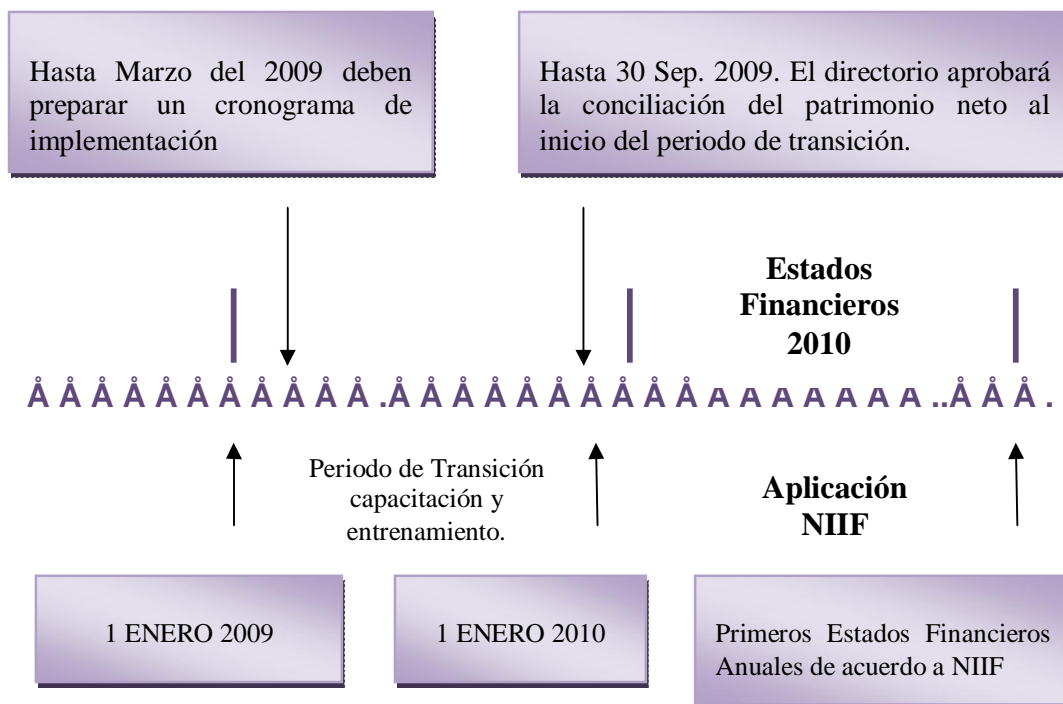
Hasta Marzo del 2009 deben preparar un cronograma de implementación

Hasta 30 Sep. 2009. El directorio aprobará la conciliación del patrimonio neto al inicio del periodo de transición.

Estados Financieros 2010

Å Å Å Å Å Å Å Å Å Å Å Å .Å Å Å Å Å Å Å Å Å Å Å Å A A A A A A A A ..Å Å Å .

Periodo de Transición capacitación y entrenamiento.

Aplicación NIIF

1 ENERO 2009

1 ENERO 2010

Primeros Estados Financieros Anuales de acuerdo a NIIF